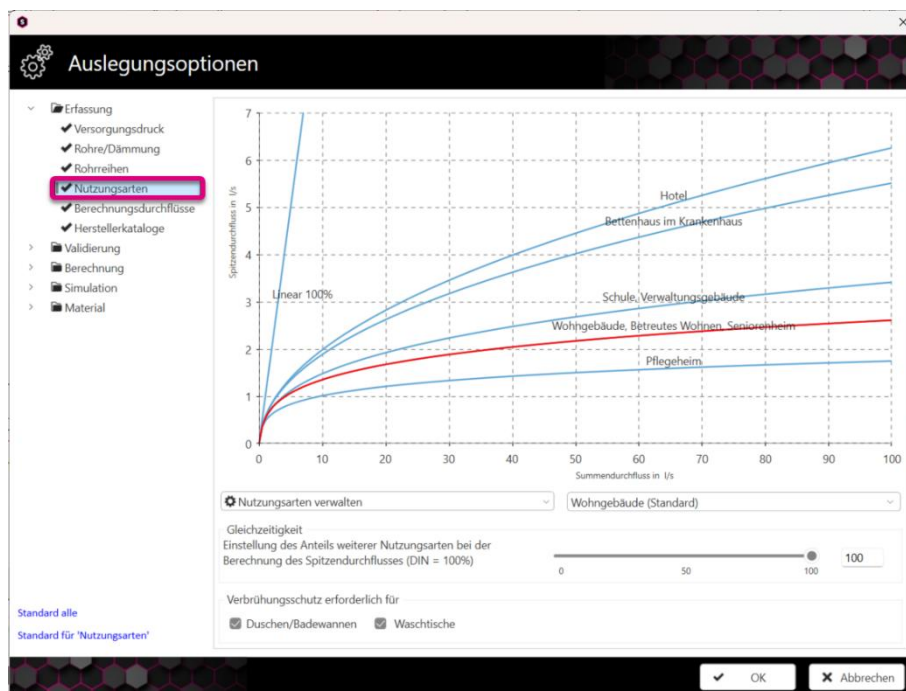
Auslegungsoptionen

Erfassung
Versorgungsdruck
Rohre/Dämmung
Rohrreihen
Nutzungsarten
Berechnungsdurchflüsse
Herstellerkataloge
Validierung
Berechnung
Simulation
Material

Spitzendurchfluss in l/s
7
6
5
4
3
2
1
0
0 10 20 30 40 50 60 70 80 90 100
Summendurchfluss in l/s

Linear 100%
Hotel
Bettenhaus im Krankenhaus
Schule, Verwaltungsgebäude
Wohngebäude, Betreutes Wohnen, Seniorenheim
Pflegeheim

Nutzungsarten verwalten
Wohngebäude (Standard)

Gleichzeitigkeit
Einstellung des Anteils weiterer Nutzungsarten bei der Berechnung des Spitzendurchflusses (DIN = 100%)
0 50 100
100

Verbrühungsschutz erforderlich für
Duschen/Badewannen
Waschtische

Standard alle
Standard für 'Nutzungsarten'

OK
Abbrechen